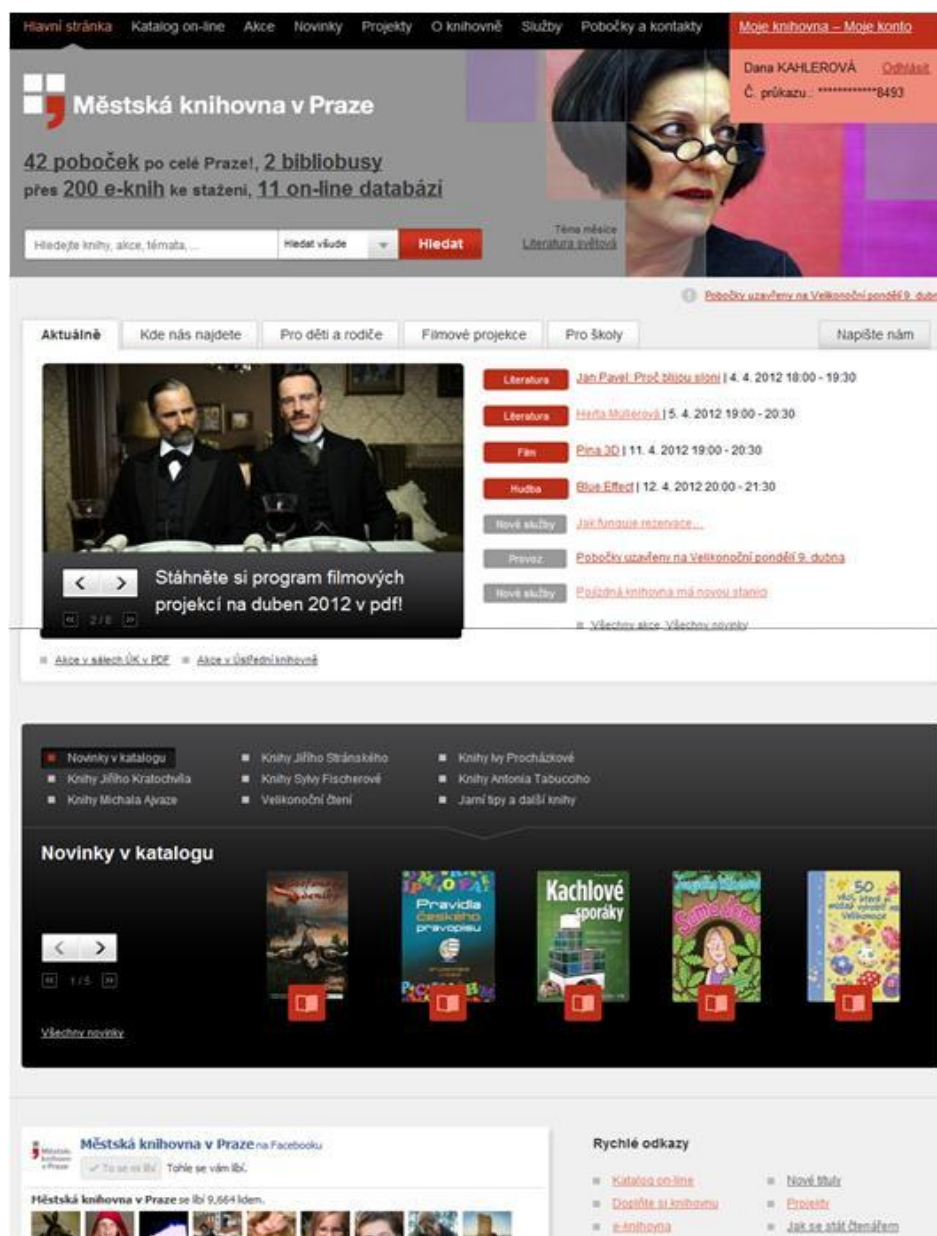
Hlavní stránka Katalog on-line Akce Novinky Projekty O knihovně Služby Pobočky a kontakty

Moje knihovna – Moje konto
Dana KAHLEROVÁ Odhlásit
Č. průkazu.: ************8493

Městská knihovna v Praze

42 poboček po celé Praze!, 2 bibliobusy
přes 200 e-knih ke stažení, 11 on-line databází

Hledejte knihy, akce, témata, ... Hledat všude Hledat

Téma měsíce
Literatura světová

Pobočky uzavřeny na Velikonoční pondělí 9. dub

Aktuálně Kde nás najdete Pro děti a rodiče Filmové projekce Pro školy Napište nám

Stáhněte si program filmových projekcí na duben 2012 v pdf!
2 / 8

Literatura Jan Pavel: Proč bijou sloni | 4. 4. 2012 18:00 - 19:30
Literatura Herta Müllerová | 5. 4. 2012 19:00 - 20:30
Film Pina 3D | 11. 4. 2012 19:00 - 20:30
Hudba Blue Effect | 12. 4. 2012 20:00 - 21:30
Nové služby Jak funguje rezervace...
Provoz Pobočky uzavřeny na Velikonoční pondělí 9. dubna
Nové služby Pojízdná knihovna má novou stanici
Všechny akce Všechny novinky

Akce v sálech ÚK v PDF Akce v Ústřední knihovně

Novinky v katalogu Knihy Jiřího Stránského Knihy Ivy Procházkové
Knihy Jiřího Kratochvila Knihy Sylvy Fischerové Knihy Antonia Tabucchiho
Knihy Michala Ajvaze Velikonoční čtení Jarní tipy a další knihy

Novinky v katalogu

1 / 5

Pravidla českého pravopisu
Kachlové sporáky
50

Všechny novinky

Městská knihovna v Praze na Facebooku
To se mi líbí Tohle se vám líbí.
Městská knihovna v Praze se líbí 9,664 lidem.

Rychlé odkazy
Katalog on-line Nové tituly
Doplňte si knihovnu Projekty
e-knihovna Jak se stát čtenářem